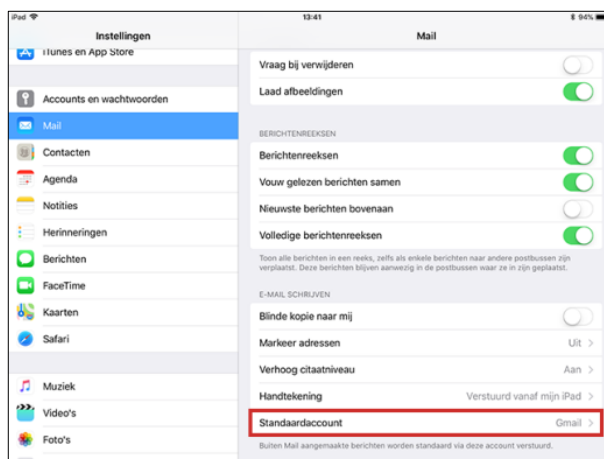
iPad
13:41
94%
Instellingen
Mail
iTunes en App Store
Accounts en wachtwoorden
Mail
Contacten
Agenda
Notities
Herinneringen
Berichten
FaceTime
Kaarten
Safari
Muziek
Video's
Foto's

Vraag bij verwijderen
Laad afbeeldingen

BERICHTENREEKSEN
Berichtenreeksen
Vouw gelezen berichten samen
Nieuwste berichten bovenaan
Volledige berichtenreeksen
Toon alle berichten in een reeks, zelfs als enkele berichten naar andere postbussen zijn verplaatst. Deze berichten blijven aanwezig in de postbussen waar ze in zijn geplaatst.

E-MAIL SCHRIJVEN
Blinde kopie naar mij
Markeer adressen Uit
Verhoog citaatniveau Aan
Handtekening Verstuurd vanaf mijn iPad
Standaardaccount Gmail
Buiten Mail aangemaakte berichten worden standaard via deze account verstuurd.